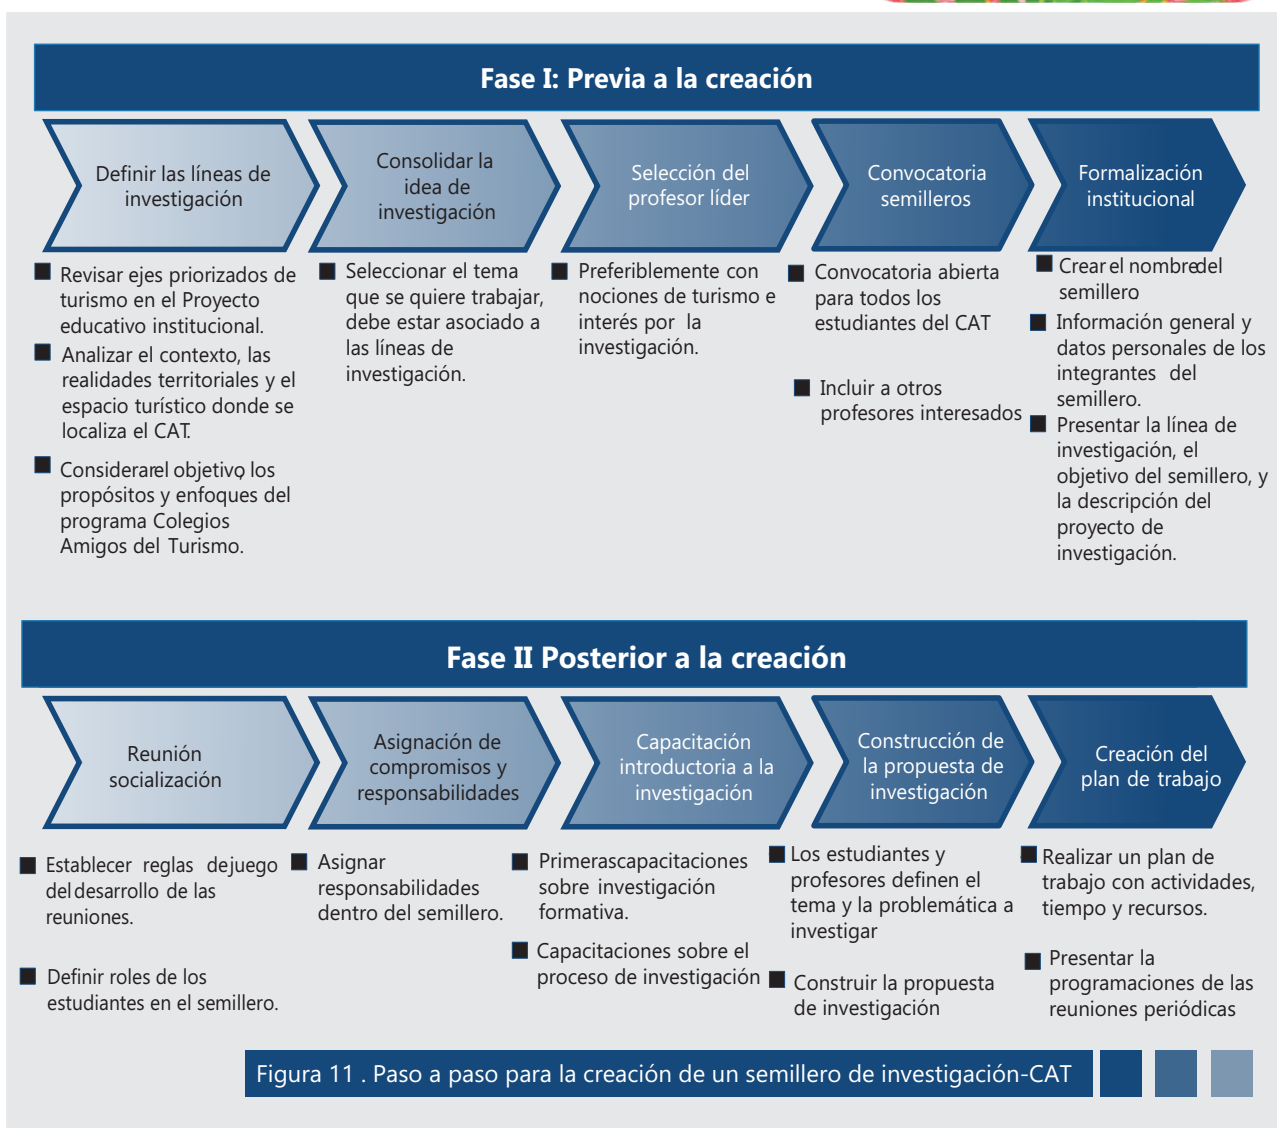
Fase I: Previa a la creación

Definir las líneas de investigación

Consolidar la idea de investigación

Selección del profesor líder

Convocatoria semilleros

Formalización institucional

■ Revisar ejes priorizados de turismo en el Proyecto educativo institucional.

■ Analizar el contexto, las realidades territoriales y el espacio turístico donde se localiza el CAT.

■ Considerarel objetivo los propósitos y enfoques del programa Colegios Amigos del Turismo.

■ Seleccionar el tema que se quiere trabajar, debe estar asociado a las líneas de investigación.

■ Preferiblemente con nociones de turismo e interés por la investigación.

■ Convocatoria abierta para todos los estudiantes del CAT

■ Incluir a otros profesores interesados

■ Crear el nombredel semillero

■ Información general y datos personales de los integrantes del semillero.

■ Presentar la línea de investigación, el objetivo del semillero, y la descripción del proyecto de investigación.

Fase II Posterior a la creación

Reunión socialización

Asignación de compromisos y responsabilidades

Capacitación introductoria a la investigación

Construcción de la propuesta de investigación

Creación del plan de trabajo

■ Establecer reglas dejuego deldesarrollo de las reuniones.

■ Definir roles de los estudiantes en el semillero.

■ Asignar responsabilidades dentro del semillero.

■ Primerascapacitaciones sobre investigación formativa.

■ Capacitaciones sobre el proceso de investigación

■ Los estudiantes y profesores definen el tema y la problemática a investigar

■ Construir la propuesta de investigación

■ Realizar un plan de trabajo con actividades, tiempo y recursos.

■ Presentar la programaciones de las reuniones periódicas

Figura 11 . Paso a paso para la creación de un semillero de investigación-CAT